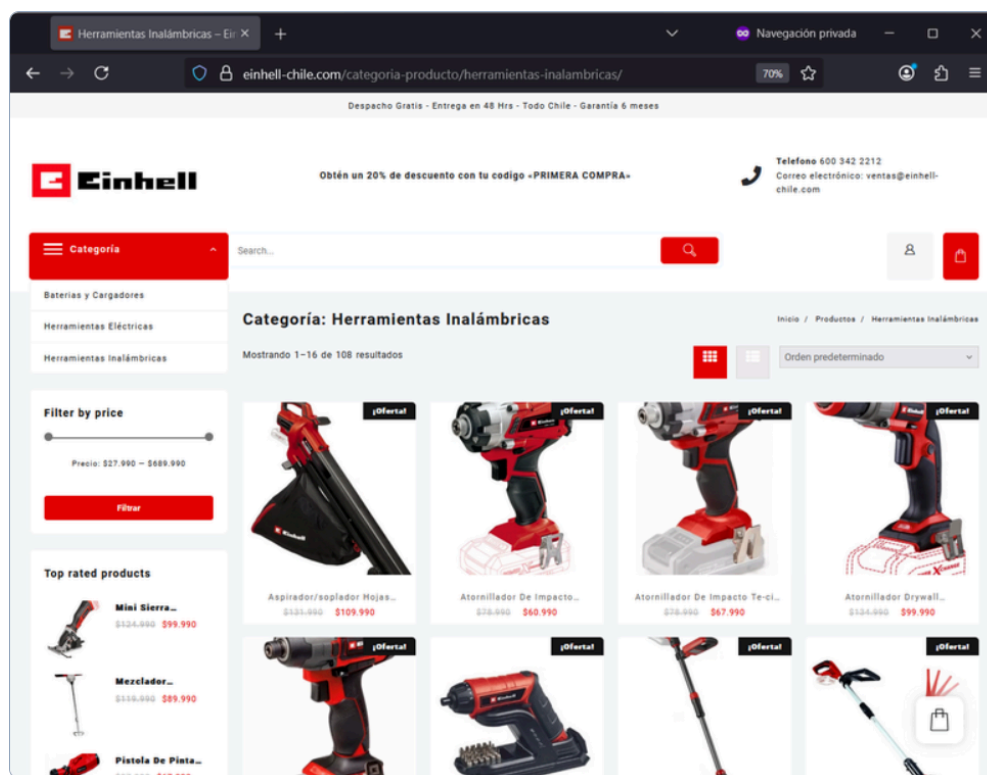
Herramientas Inalámbricas – Ei ×
Navegación privada
einhell-chile.com/categoria-producto/herramientas-inalambricas/
70%

Despacho Gratis - Entrega en 48 Hrs - Todo Chile - Garantía 6 meses

Einhell

Obtén un 20% de descuento con tu codigo «PRIMERA COMPRA»

Telefono 600 342 2212
Correo electrónico: ventas@einhell-chile.com

Categoría

Search...

Baterias y Cargadores
Herramientas Eléctricas
Herramientas Inalámbricas

Filter by price
Precio: $27.990 — $689.990
Filtrar

Top rated products
Mini Sierra...
$124.990 $99.990
Mezclador...
$119.990 $89.990
Pistola De Pinta...
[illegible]

Categoría: Herramientas Inalámbricas
Inicio / Productos / Herramientas Inalámbricas
Mostrando 1–16 de 108 resultados
Orden predeterminado

¡Oferta!
Aspirador/soplador Hojas...
$131.990 $109.990
¡Oferta!
Atornillador De Impacto...
$78.990 $60.990
¡Oferta!
Atornillador De Impacto Te-ci...
$78.990 $67.990
¡Oferta!
Atornillador Drywall...
$134.990 $99.990
¡Oferta!
¡Oferta!
¡Oferta!
¡Oferta!